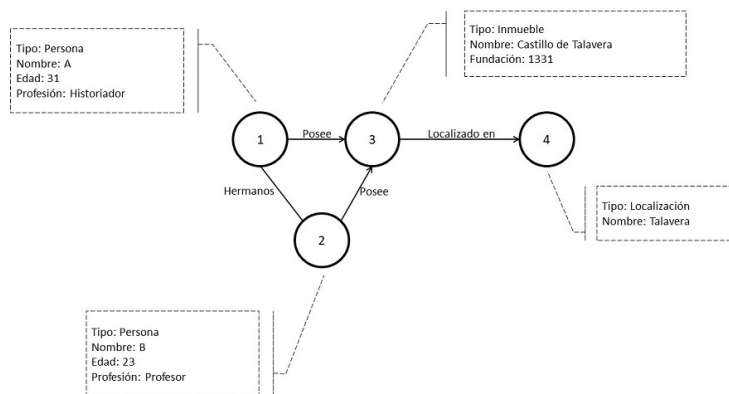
Tipo: Persona
Nombre: A
Edad: 31
Profesión: Historiador

Tipo: Inmueble
Nombre: Castillo de Talavera
Fundación: 1331

1

Posee

3

Localizado en

4

Hermanos

Posee

2

Tipo: Localización
Nombre: Talavera

Tipo: Persona
Nombre: B
Edad: 23
Profesión: Profesor